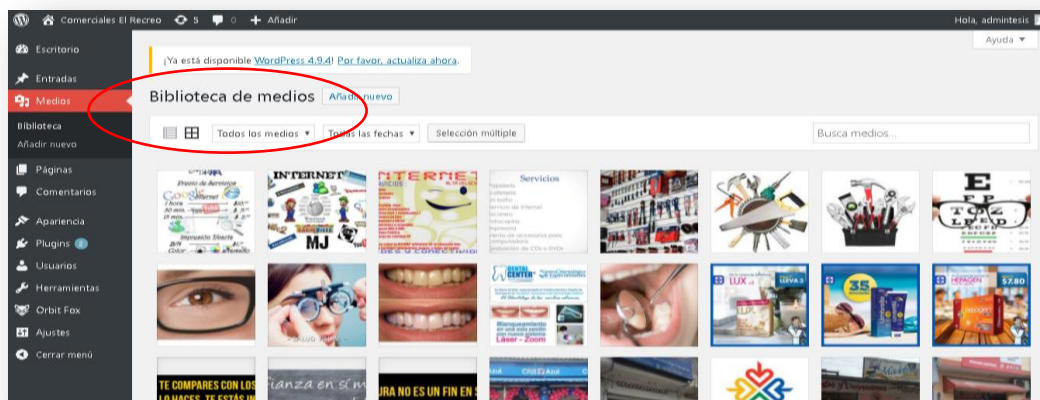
Comerciales El Recreo 5 0 Añadir Hola, admintesis

Ayuda ▼

Escritorio
Entradas
Medios
Biblioteca
Añadir nuevo
Páginas
Comentarios
Apariencia
Plugins 2
Usuarios
Herramientas
Orbit Fox
Ajustes
Cerrar menú

¡Ya está disponible WordPress 4.9.4! Por favor, actualiza ahora.

Biblioteca de medios Añadir nuevo

Todos los medios ▼ Todas las fechas ▼ Selección múltiple Busca medios...

INTERNET

MJ

Servicios

TE COMPARES CON LOS
LO HACES, TE ESTÁS IN

fianza en sí m

URA NO ES UN FIN EN